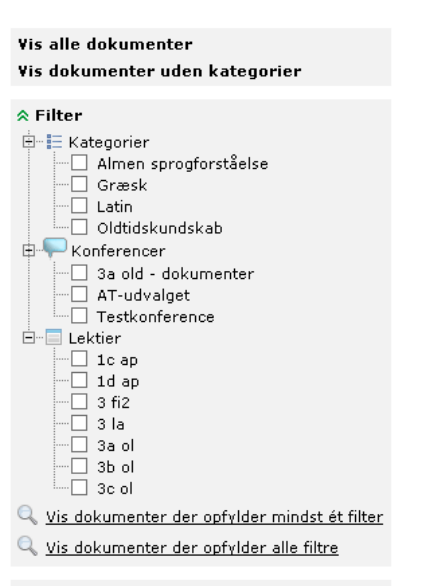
Vis alle dokumenter
Vis dokumenter uden kategorier

Filter
Kategorier
Almen sprogforståelse
Græsk
Latin
Oldtidskundskab
Konferencer
3a old - dokumenter
AT-udvalget
Testkonference
Lektier
1c ap
1d ap
3 fi2
3 la
3a ol
3b ol
3c ol
Vis dokumenter der opfylder mindst ét filter
Vis dokumenter der opfylder alle filtre